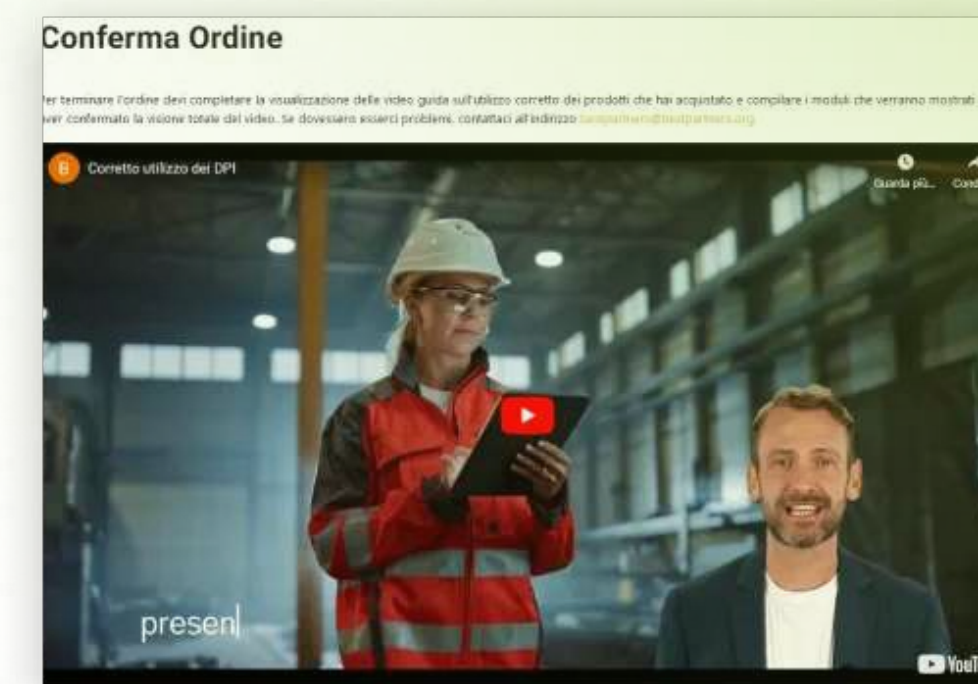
Conferma Ordine

Per terminare l'ordine devi completare la visualizzazione delle video guida sull'utilizzo corretto dei prodotti che hai acquistato e compilare i moduli che verranno mostrati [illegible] aver confermato la visione totale del video. Se dovessero esserci problemi, contattaci all'indirizzo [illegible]

B Corretto utilizzo dei DPI

Guarda più... Cond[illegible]

presen

YouT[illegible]